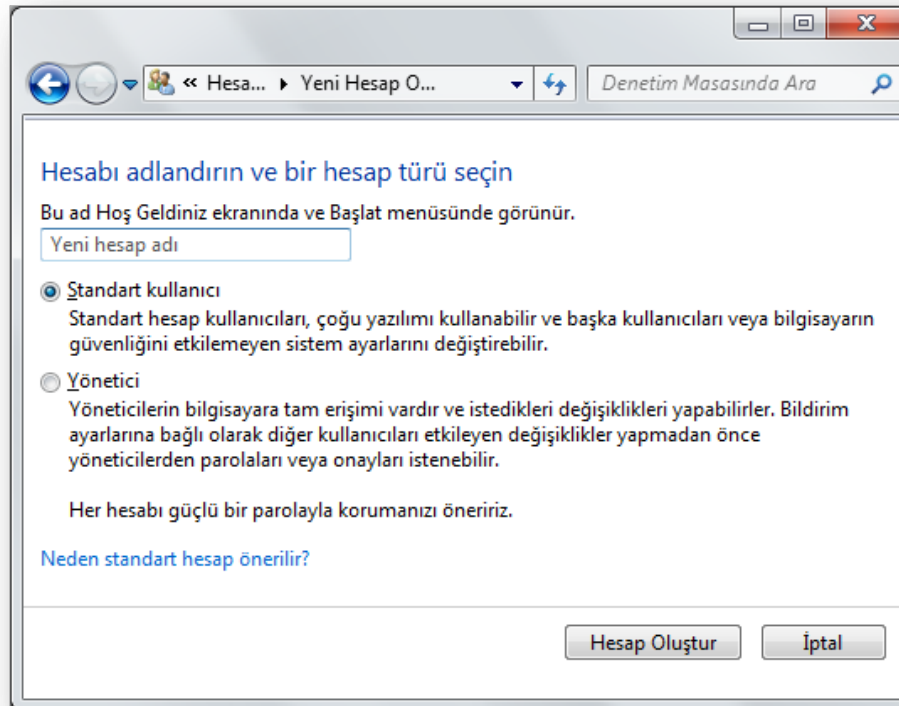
« Hesa... ▸ Yeni Hesap O...

Denetim Masasında Ara

Hesabı adlandırın ve bir hesap türü seçin

Bu ad Hoş Geldiniz ekranında ve Başlat menüsünde görünür.

Yeni hesap adı

Standart kullanıcı
Standart hesap kullanıcıları, çoğu yazılımı kullanabilir ve başka kullanıcıları veya bilgisayarın güvenliğini etkilemeyen sistem ayarlarını değiştirebilir.

Yönetici
Yöneticilerin bilgisayara tam erişimi vardır ve istedikleri değişiklikleri yapabilirler. Bildirim ayarlarına bağlı olarak diğer kullanıcıları etkileyen değişiklikler yapmadan önce yöneticilerden parolaları veya onayları istenebilir.

Her hesabı güçlü bir parolayla korumanızı öneririz.

Neden standart hesap önerilir?

Hesap Oluştur

İptal